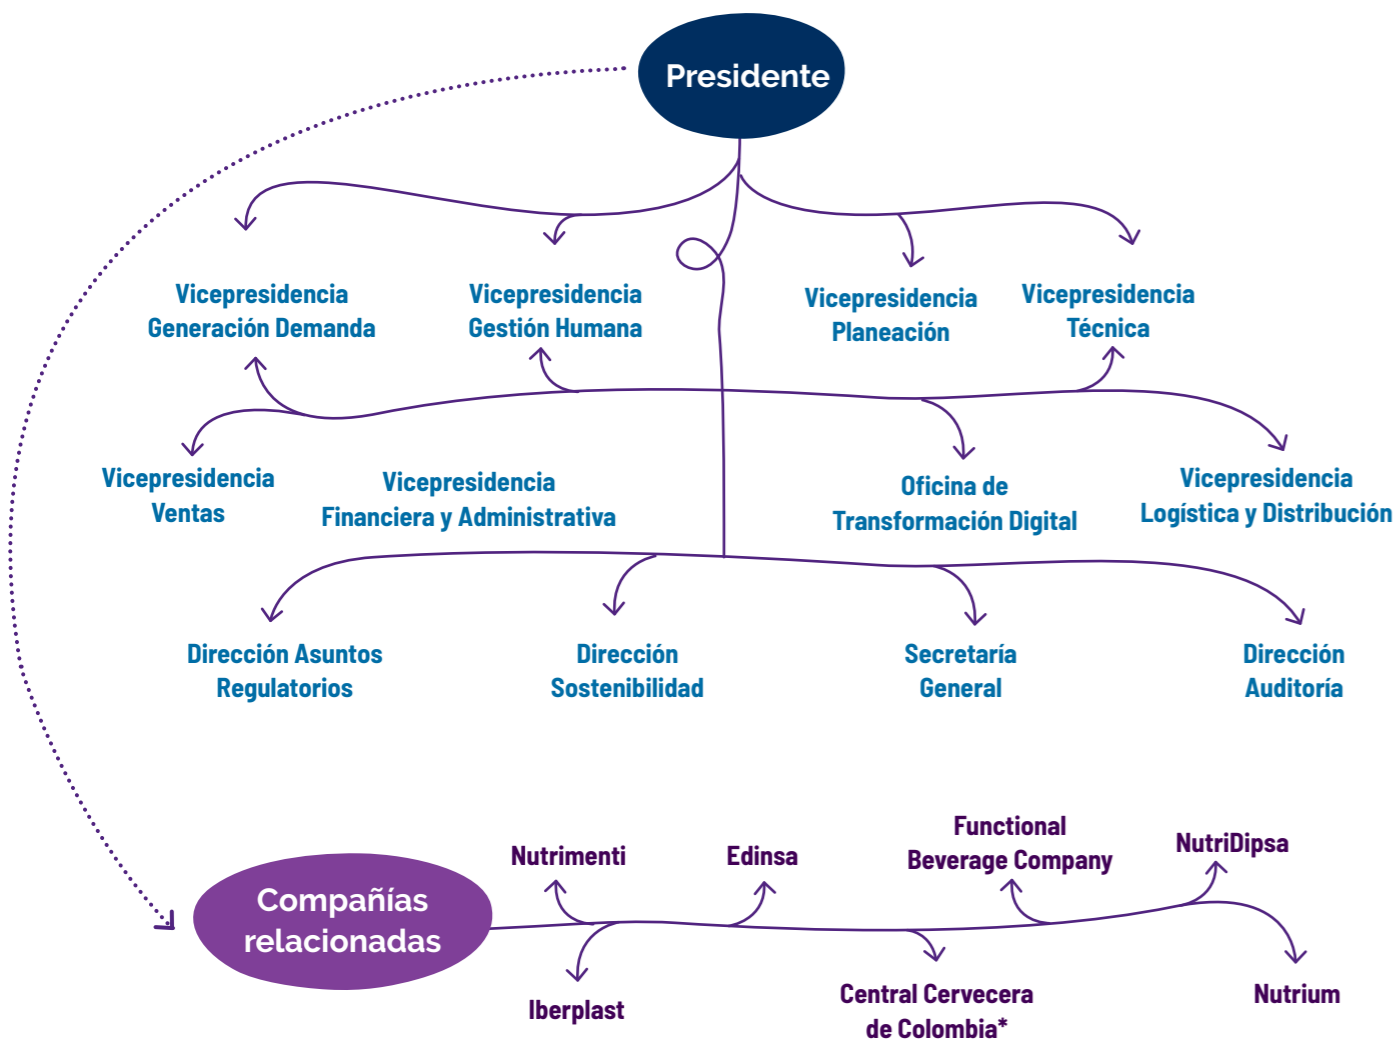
Presidente

Vicepresidencia Generación Demanda

Vicepresidencia Gestión Humana

Vicepresidencia Planeación

Vicepresidencia Técnica

Vicepresidencia Ventas

Vicepresidencia Financiera y Administrativa

Oficina de Transformación Digital

Vicepresidencia Logística y Distribución

Dirección Asuntos Regulatorios

Dirección Sostenibilidad

Secretaría General

Dirección Auditoría

Compañías relacionadas

Nutrimenti

Edinsa

Functional Beverage Company

NutriDipsa

Iberplast

Central Cervecera de Colombia*

Nutrium